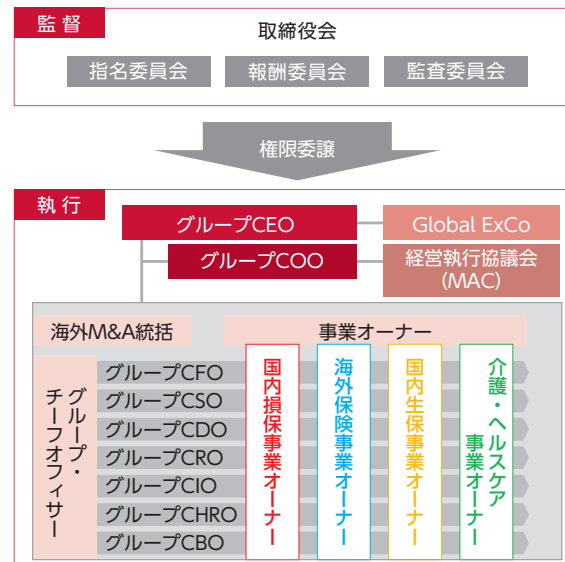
監督
取締役会
指名委員会
報酬委員会
監査委員会
権限委譲
執行
グループCEO
Global ExCo
グループCOO
経営執行協議会
(MAC)
海外M&A統括
事業オーナー
グループ・チーフオフィサー
グループCFO
グループCSO
グループCDO
グループCRO
グループCIO
グループCHRO
グループCBO
国内損保事業オーナー
海外保険事業オーナー
国内生保事業オーナー
介護・ヘルスケア事業オーナー